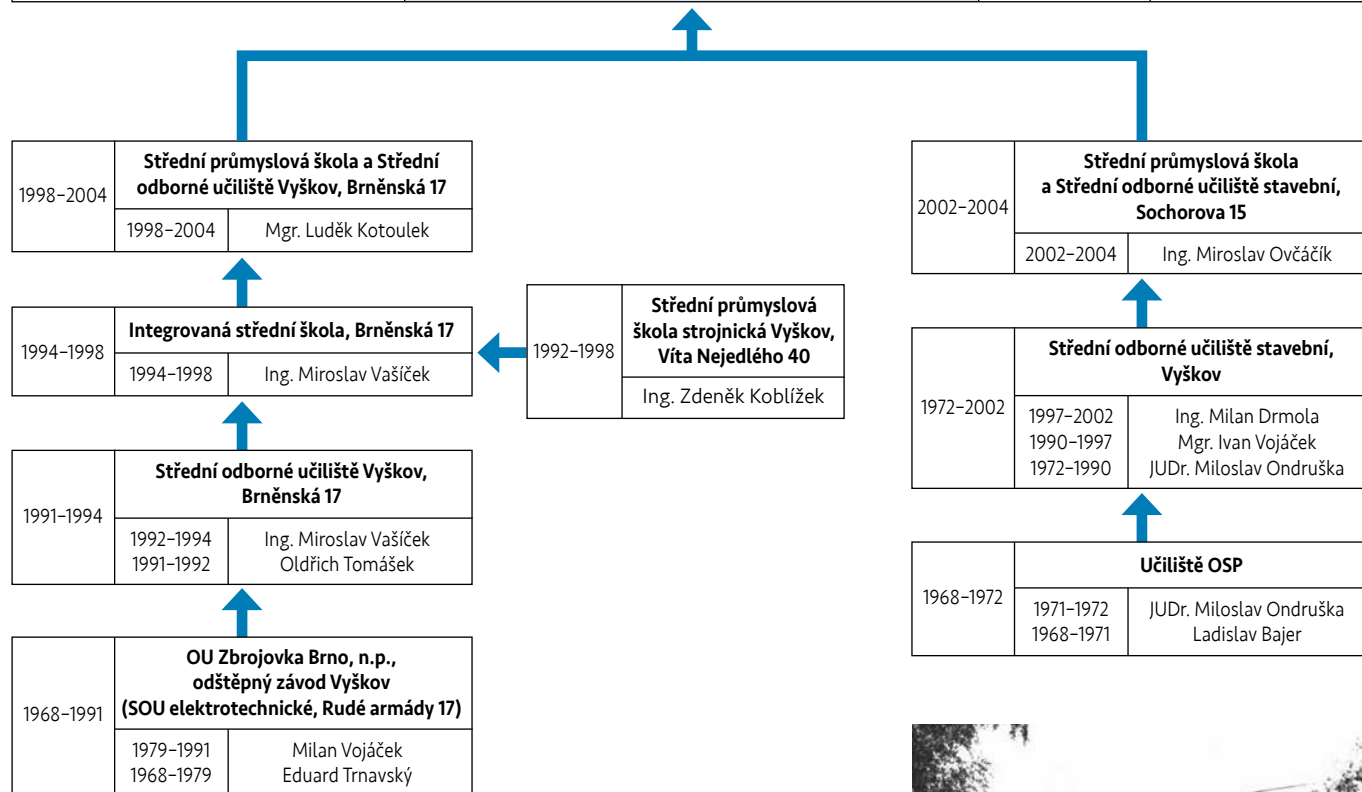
| 1998–2004 | Střední průmyslová škola a Střední odborné učiliště Vyškov, Brněnská 17 | |
|---|---|---|
| | 1998–2004 | Mgr. Luděk Kotoulek |

| 1994–1998 | Integrovaná střední škola, Brněnská 17 | |
|---|---|---|
| | 1994–1998 | Ing. Miroslav Vašíček |

| 1992–1998 | Střední průmyslová škola strojnická Vyškov, Víta Nejedlého 40 |
|---|---|
| | Ing. Zdeněk Koblížek |

| 1991–1994 | Střední odborné učiliště Vyškov, Brněnská 17 | |
|---|---|---|
| | 1992–1994<br>1991–1992 | Ing. Miroslav Vašíček<br>Oldřich Tomášek |

| 1968–1991 | OU Zbrojovka Brno, n.p., odštěpný závod Vyškov (SOU elektrotechnické, Rudé armády 17) | |
|---|---|---|
| | 1979–1991<br>1968–1979 | Milan Vojáček<br>Eduard Trnavský |

| 2002–2004 | Střední průmyslová škola a Střední odborné učiliště stavební, Sochorova 15 | |
|---|---|---|
| | 2002–2004 | Ing. Miroslav Ovčáčík |

| 1972–2002 | Střední odborné učiliště stavební, Vyškov | |
|---|---|---|
| | 1997–2002<br>1990–1997<br>1972–1990 | Ing. Milan Drmola<br>Mgr. Ivan Vojáček<br>JUDr. Miloslav Ondruška |

| 1968–1972 | Učiliště OSP | |
|---|---|---|
| | 1971–1972<br>1968–1971 | JUDr. Miloslav Ondruška<br>Ladislav Bajer |